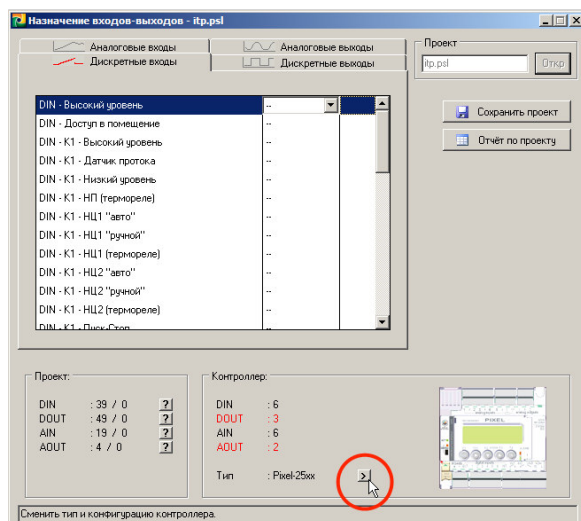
Назначение входов-выходов - itp.psl

Аналоговые входы
Аналоговые выходы
Дискретные входы
Дискретные выходы

Проект
itp.psl
Откр

| | | |
|---|---|---|
| DIN - Высокий уровень | -- | |
| DIN - Доступ в помещение | -- | |
| DIN - K1 - Высокий уровень | -- | |
| DIN - K1 - Датчик протока | -- | |
| DIN - K1 - Низкий уровень | -- | |
| DIN - K1 - НП (термореле) | -- | |
| DIN - K1 - НЦ1 "авто" | -- | |
| DIN - K1 - НЦ1 "ручной" | -- | |
| DIN - K1 - НЦ1 (термореле) | -- | |
| DIN - K1 - НЦ2 "авто" | -- | |
| DIN - K1 - НЦ2 "ручной" | -- | |
| DIN - K1 - НЦ2 (термореле) | -- | |
| DIN - K1 - Пуск-Стоп | -- | |

Сохранить проект
Отчёт по проекту

Проект:
DIN : 39 / 0 ?
DOUT : 49 / 0 ?
AIN : 19 / 0 ?
AOUT : 4 / 0 ?

Контроллер:
DIN : 6
DOUT : 3
AIN : 6
AOUT : 2

Тип : Pixel-25xx >

PIXEL

Сменить тип и конфигурацию контроллера.